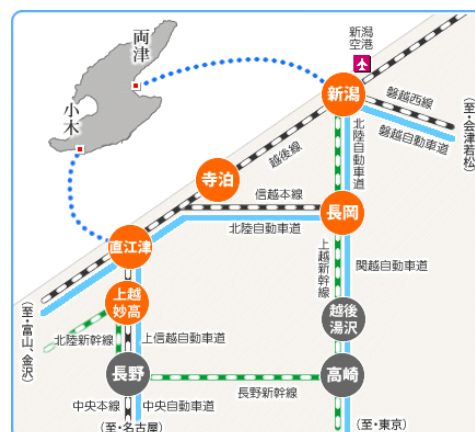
両津
小木
新潟空港
新潟
磐越西線
(至・会津若松)
磐越自動車道
北陸自動車道
越後線
寺泊
信越本線
長岡
北陸自動車道
上越新幹線
関越自動車道
直江津
上越妙高
(至・富山、金沢)
北陸新幹線
上信越自動車道
越後湯沢
長野
長野新幹線
高崎
中央本線
中央自動車道
(至・名古屋)
(至・東京)